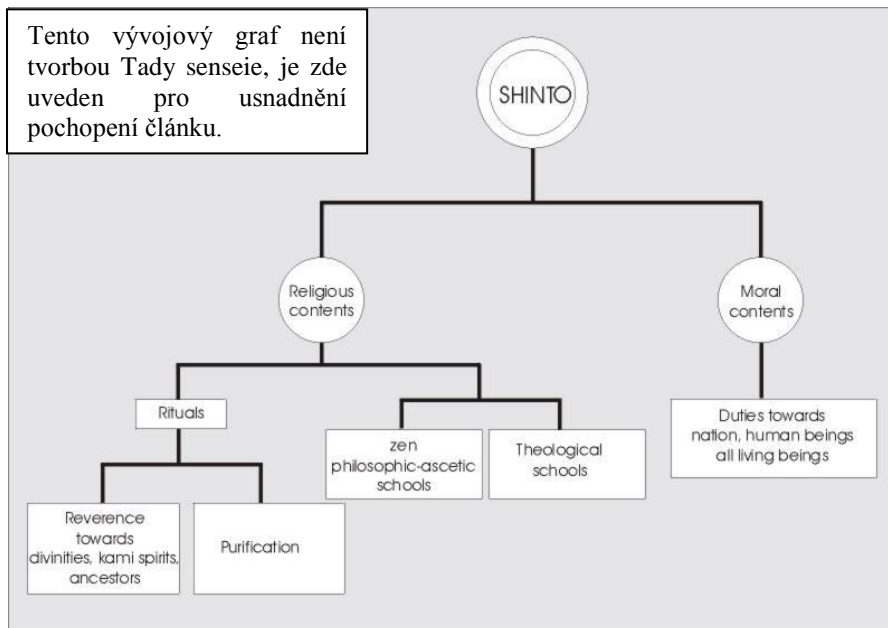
Tento vývojový graf není tvorbou Tady senseie, je zde uveden pro usnadnění pochopení článku.

SHINTO

Religious contents

Moral contents

Rituals

zen philosophic-ascetic schools

Theological schools

Duties towards nation, human beings all living beings

Reverence towards divinities, kami spirits, ancestors

Purification